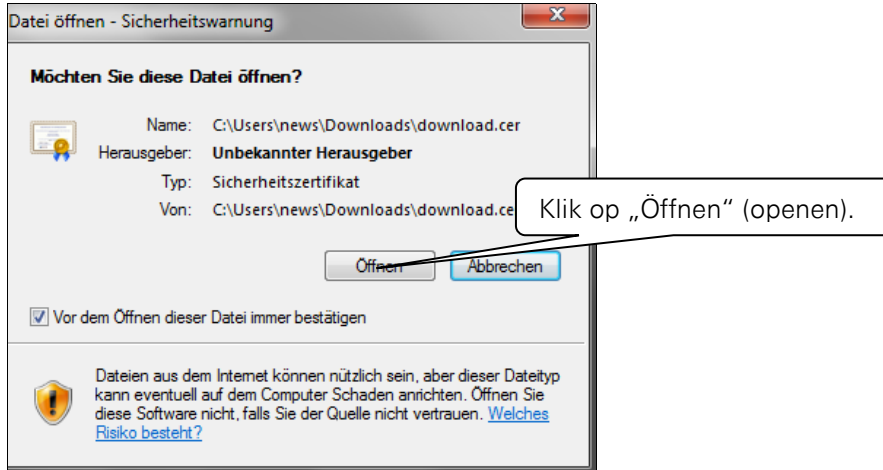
Datei öffnen - Sicherheitswarnung

Möchten Sie diese Datei öffnen?

Name: C:\Users\news\Downloads\download.cer
Herausgeber: Unbekannter Herausgeber
Typ: Sicherheitszertifikat
Von: C:\Users\news\Downloads\download.ce

Klik op „Öffnen" (openen).

Öffnen Abbrechen

Vor dem Öffnen dieser Datei immer bestätigen

Dateien aus dem Internet können nützlich sein, aber dieser Dateityp kann eventuell auf dem Computer Schaden anrichten. Öffnen Sie diese Software nicht, falls Sie der Quelle nicht vertrauen. Welches Risiko besteht?